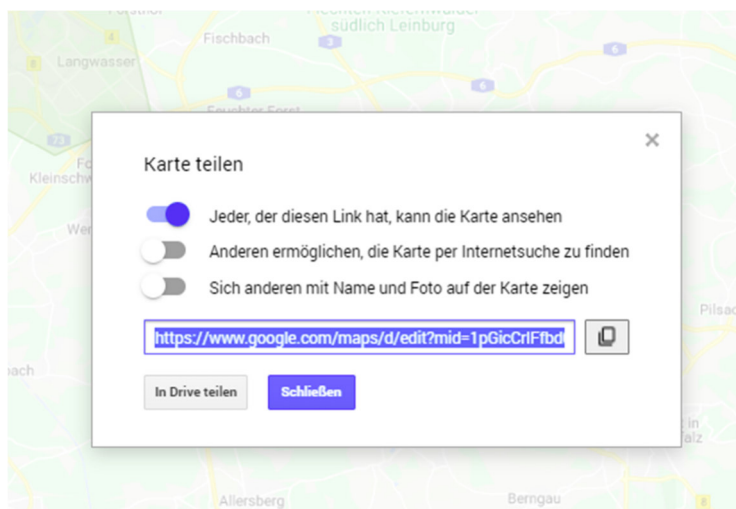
Fischbach
südlich Leinburg
Langwasser
Feuchter Forst
Kleinschw
Wer
bach
Pilsac
Allersberg
Berngau
falz

×

Karte teilen

Jeder, der diesen Link hat, kann die Karte ansehen

Anderen ermöglichen, die Karte per Internetsuche zu finden

Sich anderen mit Name und Foto auf der Karte zeigen

https://www.google.com/maps/d/edit?mid=1pGicCrlFfbd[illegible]

In Drive teilen

Schließen